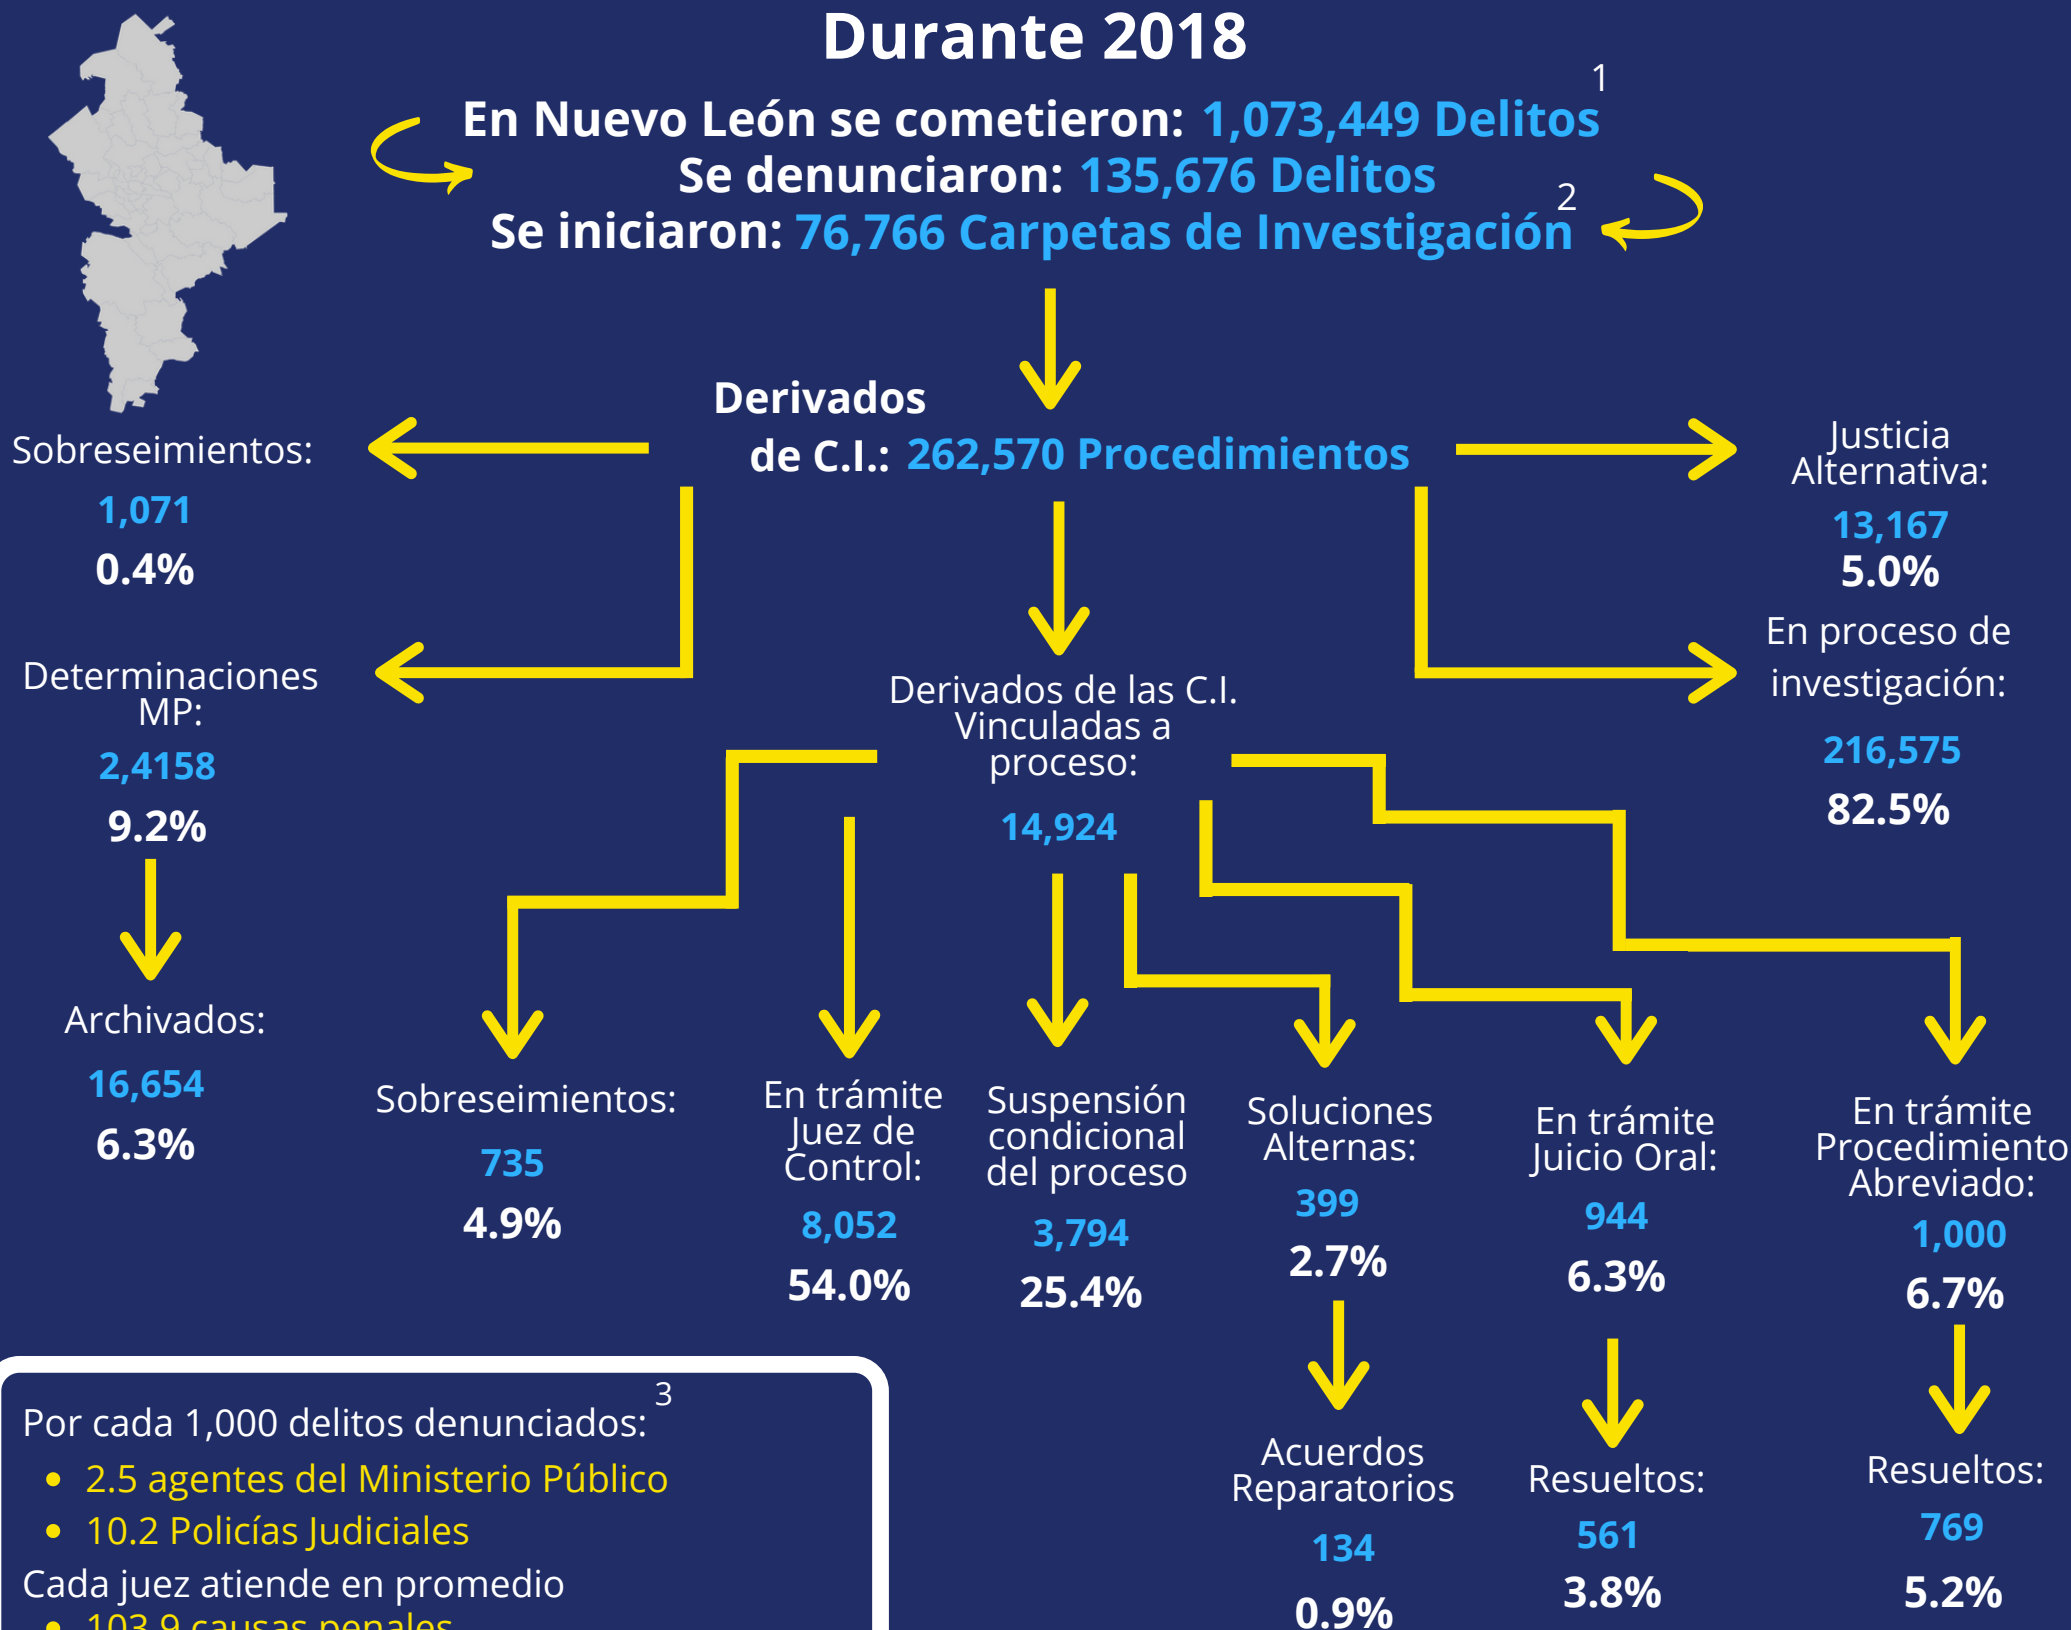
Durante 2018

En Nuevo León se cometieron: 1,073,449 Delitos$^1$
Se denunciaron: 135,676 Delitos
Se iniciaron: 76,766 Carpetas de Investigación$^2$

Derivados de C.I.: 262,570 Procedimientos

Sobreseimientos:
1,071
0.4%

Justicia Alternativa:
13,167
5.0%

Determinaciones MP:
2,4158
9.2%

En proceso de investigación:
216,575
82.5%

Archivados:
16,654
6.3%

Derivados de las C.I. Vinculadas a proceso:
14,924

Sobreseimientos:
735
4.9%

En trámite Juez de Control:
8,052
54.0%

Suspensión condicional del proceso
3,794
25.4%

Soluciones Alternas:
399
2.7%

En trámite Juicio Oral:
944
6.3%

En trámite Procedimiento Abreviado:
1,000
6.7%

Acuerdos Reparatorios
134
0.9%

Resueltos:
561
3.8%

Resueltos:
769
5.2%

Por cada 1,000 delitos denunciados:$^3$
• 2.5 agentes del Ministerio Público
• 10.2 Policías Judiciales
Cada juez atiende en promedio
• 103.9 causas penales